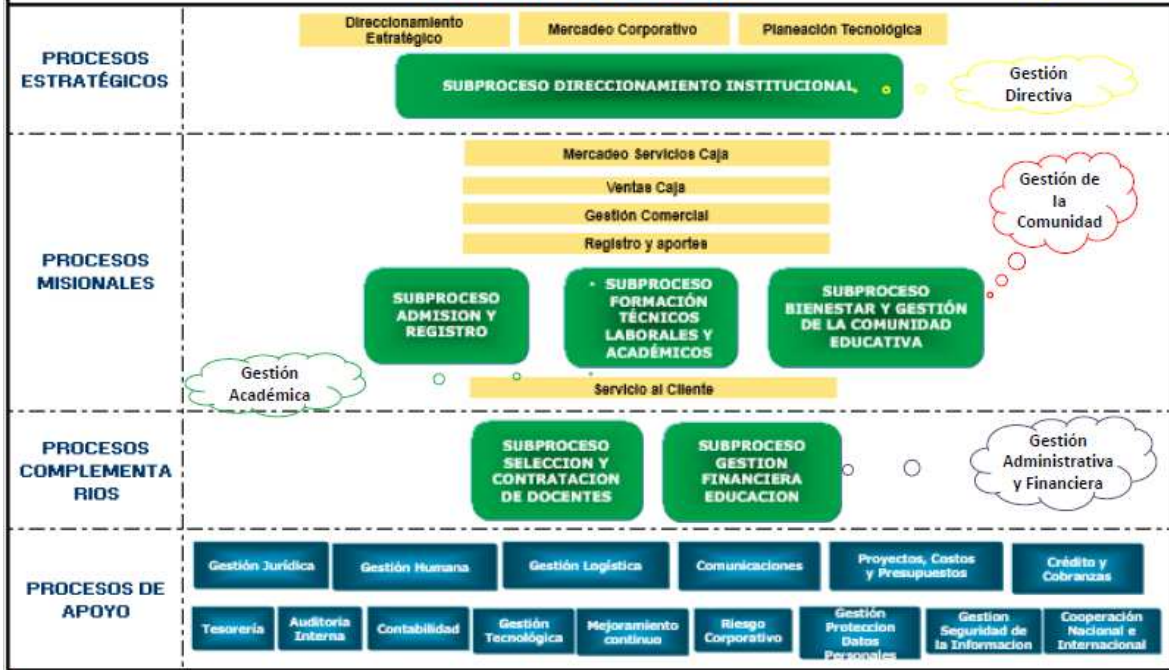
PROCESOS ESTRATÉGICOS

Direccionamiento Estratégico

Mercadeo Corporativo

Planeación Tecnológica

SUBPROCESO DIRECCIONAMIENTO INSTITUCIONAL

Gestión Directiva

PROCESOS MISIONALES

Mercadeo Servicios Caja

Ventas Caja

Gestión Comercial

Registro y aportes

Gestión de la Comunidad

SUBPROCESO ADMISION Y REGISTRO

SUBPROCESO FORMACIÓN TÉCNICOS LABORALES Y ACADÉMICOS

SUBPROCESO BIENESTAR Y GESTIÓN DE LA COMUNIDAD EDUCATIVA

Gestión Académica

Servicio al Cliente

PROCESOS COMPLEMENTARIOS

SUBPROCESO SELECCION Y CONTRATACION DE DOCENTES

SUBPROCESO GESTION FINANCIERA EDUCACION

Gestión Administrativa y Financiera

PROCESOS DE APOYO

| Gestión Jurídica | Gestión Humana | Gestión Logística | Comunicaciones | Proyectos, Costos y Presupuestos | Crédito y Cobranzas |
|---|---|---|---|---|---|

| Tesorería | Auditoria Interna | Contabilidad | Gestión Tecnológica | Mejoramiento continuo | Riesgo Corporativo | Gestión Proteccion Datos Personales | Gestion Seguridad de la Informacion | Cooperación Nacional e Internacional |
|---|---|---|---|---|---|---|---|---|